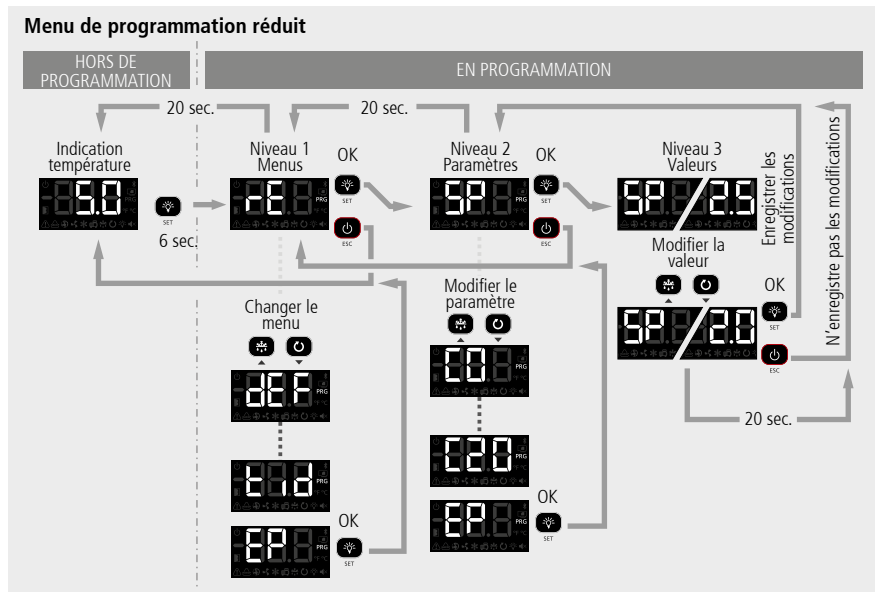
Menu de programmation réduit

HORS DE PROGRAMMATION

EN PROGRAMMATION

20 sec.

20 sec.

Indication température

5.0

SET

6 sec.

Niveau 1 Menus

rE

PRG

OK

SET

ESC

Niveau 2 Paramètres

SP

PRG

OK

SET

ESC

Niveau 3 Valeurs

SP 2.5

Enregistrer les modifications

N'enregistre pas les modifications

Modifier la valeur

OK

SET

SP 2.0

ESC

20 sec.

Changer le menu

dEF

PRG

tid

PRG

EP

PRG

OK

SET

Modifier le paramètre

C0

PRG

C20

PRG

EP

PRG

OK

SET